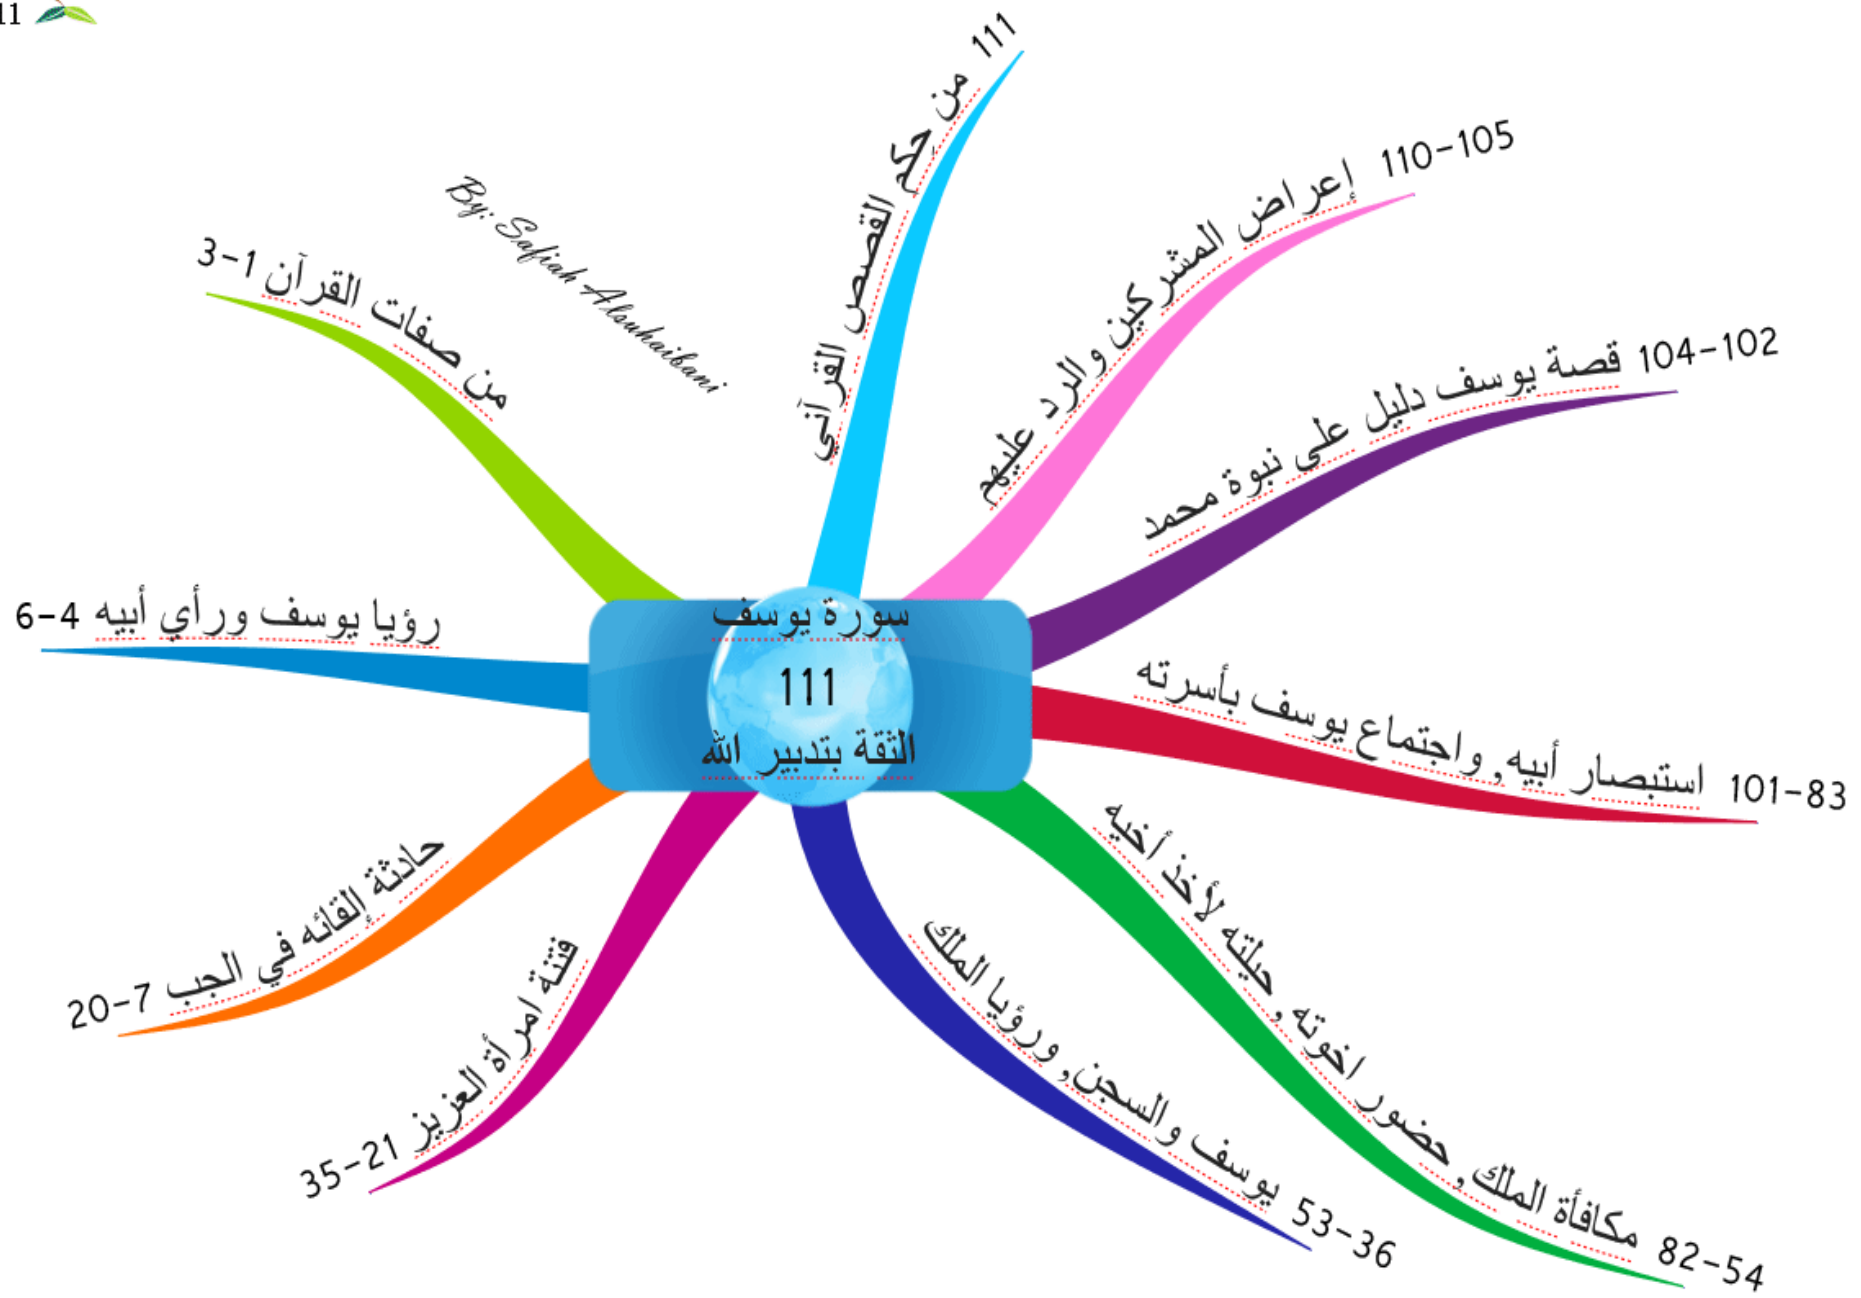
11

سورة يوسف
111
الثقة بتدبير الله

By: Safiah Alouhaibani

من صفات القرآن 1-3

من حكم القصص القرآني 111

إعراض المشركين والرد عليهم 105-110

قصة يوسف دليل على نبوة محمد 102-104

استبصار أبيه, واجتماع يوسف بأسرته 83-101

مكافأة الملك, حضور اخوته, حيلته لأخذ أخيه 54-82

يوسف والسجن, ورؤيا الملك 36-53

فتنة امرأة العزيز 21-35

حادثة إلقائه في الجب 7-20

رؤيا يوسف ورأي أبيه 4-6